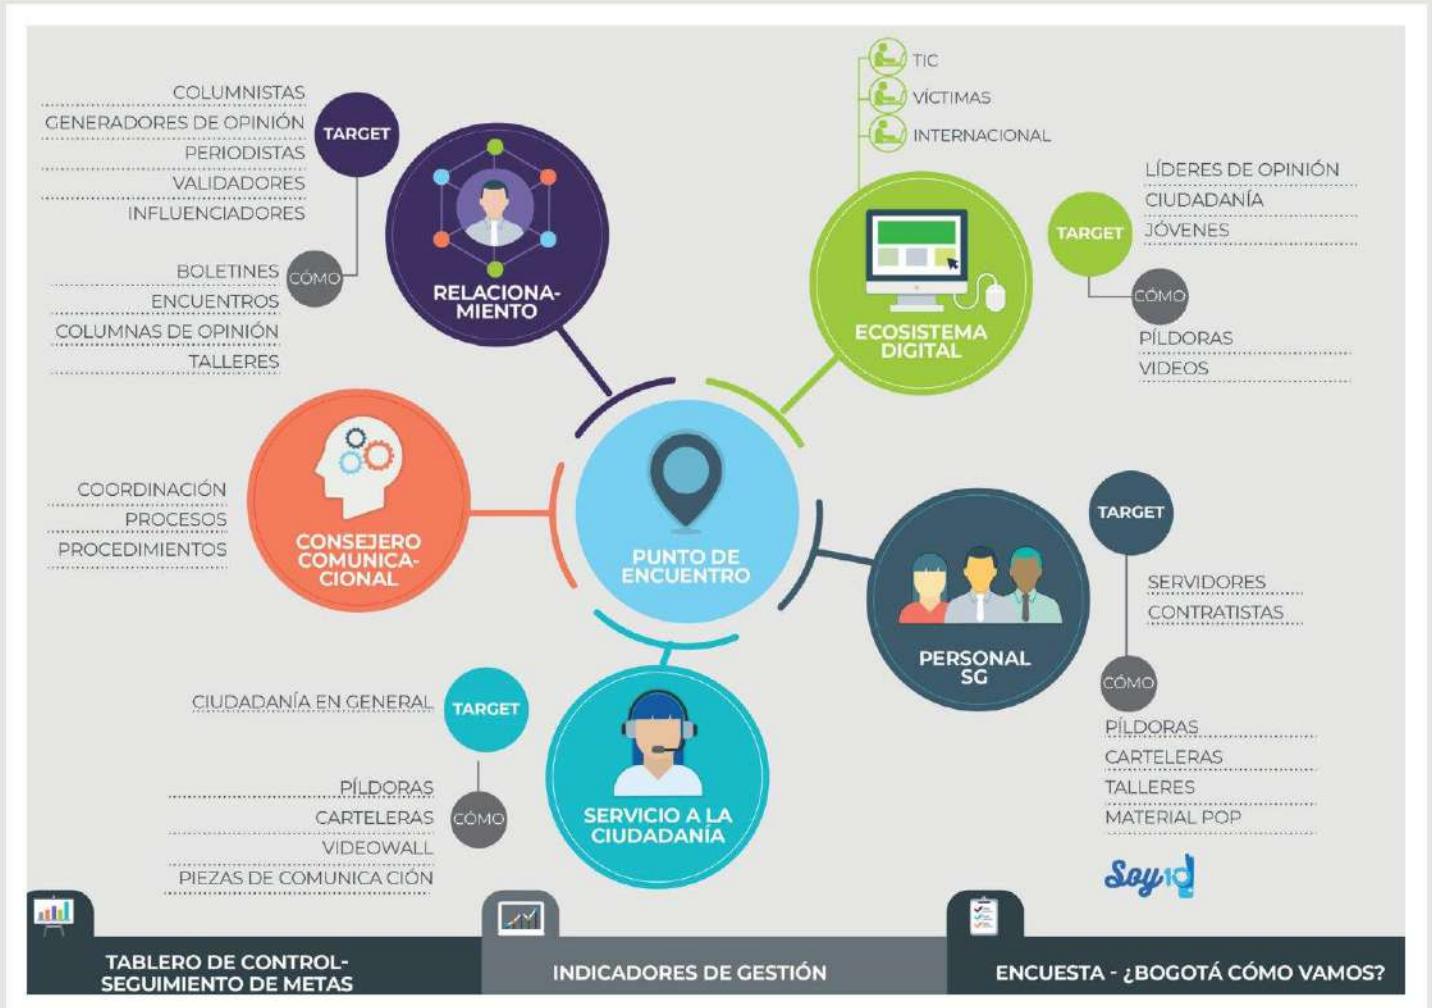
COLUMNISTAS
GENERADORES DE OPINIÓN
PERIODISTAS
VALIDADORES
INFLUENCIADORES

TARGET

BOLETINES
ENCUENTROS
COLUMNAS DE OPINIÓN
TALLERES

CÓMO

RELACIONAMIENTO

TIC
VÍCTIMAS
INTERNACIONAL

LÍDERES DE OPINIÓN
CIUDADANÍA
JÓVENES

TARGET

CÓMO

PÍLDORAS
VIDEOS

ECOSISTEMA DIGITAL

COORDINACIÓN
PROCESOS
PROCEDIMIENTOS

CONSEJERO COMUNICACIONAL

PUNTO DE ENCUENTRO

TARGET

SERVIDORES
CONTRATISTAS

PERSONAL SG

CÓMO

PÍLDORAS
CARTELERAS
TALLERES
MATERIAL POP

CIUDADANÍA EN GENERAL

TARGET

PÍLDORAS
CARTELERAS
VIDEOWALL
PIEZAS DE COMUNICA CIÓN

CÓMO

SERVICIO A LA CIUDADANÍA

Soy10

TABLERO DE CONTROL-SEGUIMIENTO DE METAS

INDICADORES DE GESTIÓN

ENCUESTA - ¿BOGOTÁ CÓMO VAMOS?